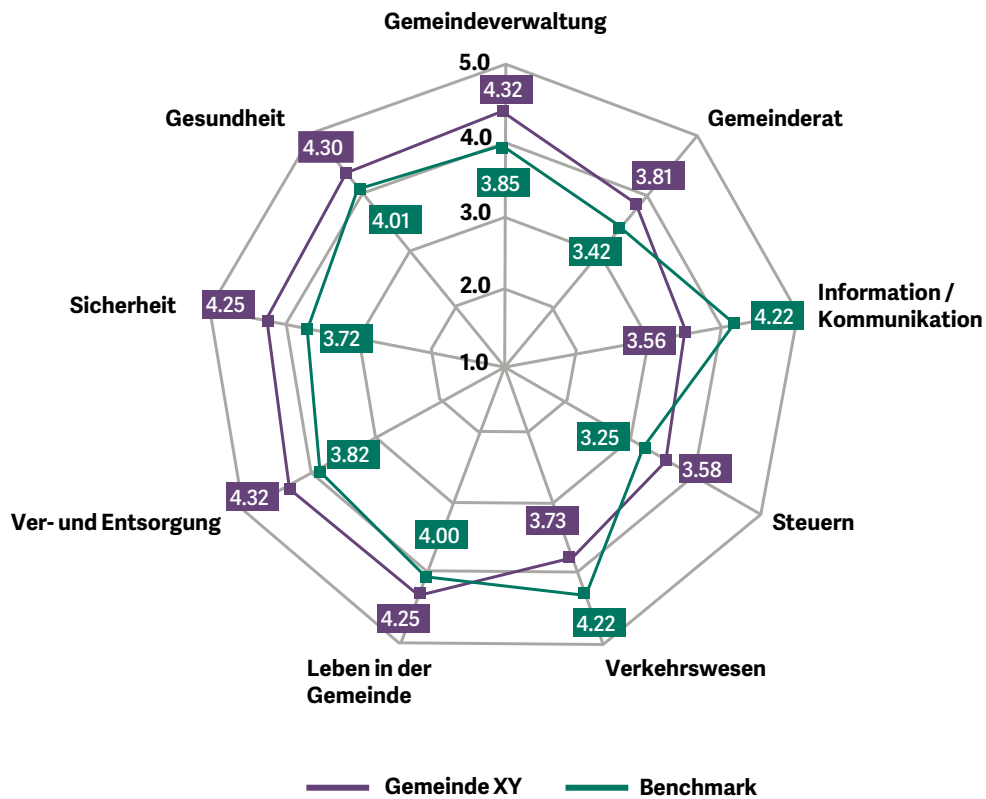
Gemeindeverwaltung
5.0
4.32
4.0
3.85
3.0
2.0
1.0
Gemeinderat
3.81
3.42
Information / Kommunikation
4.22
3.56
3.25
3.58
Steuern
3.73
4.22
Verkehrswesen
4.00
4.25
Leben in der Gemeinde
3.82
4.32
Ver- und Entsorgung
3.72
4.25
Sicherheit
4.01
4.30
Gesundheit

Gemeinde XY
Benchmark